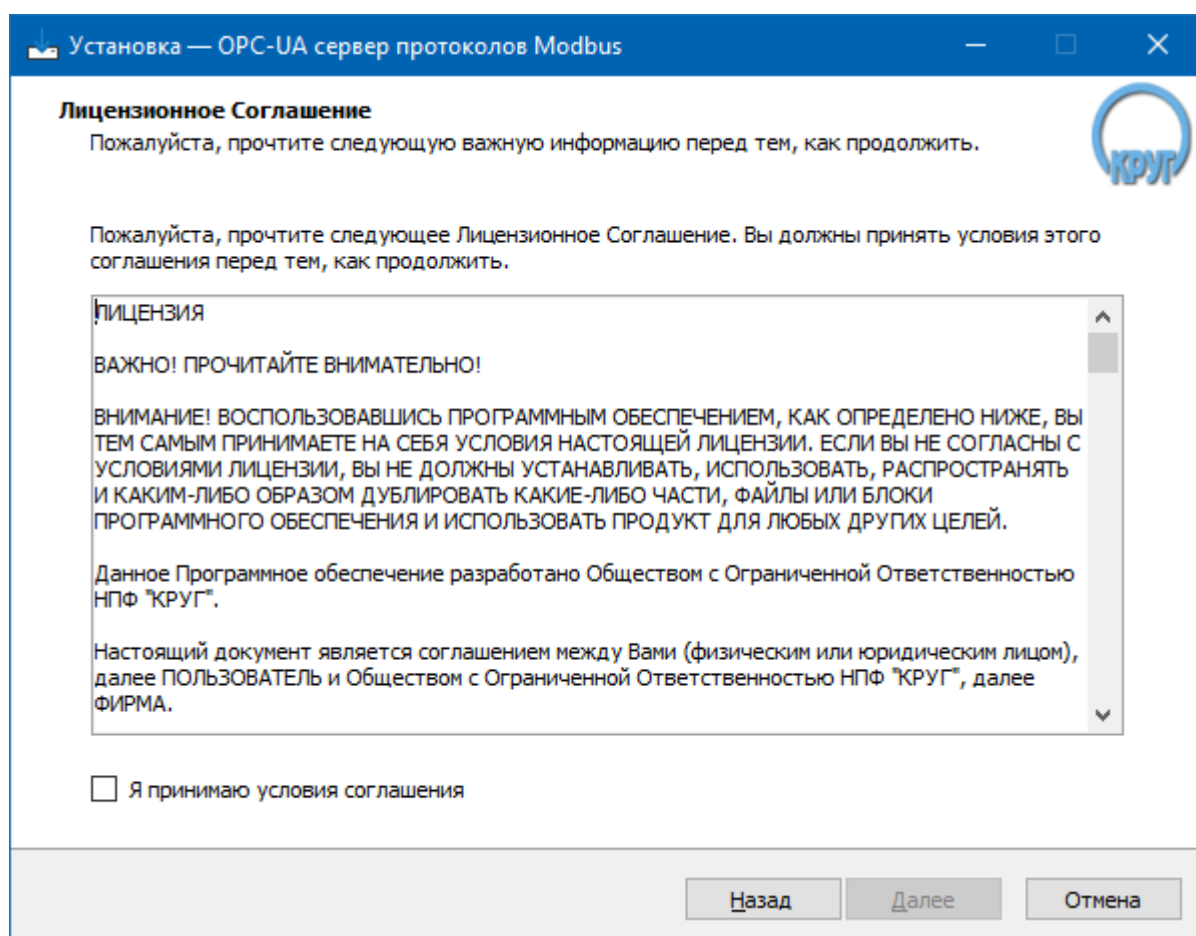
Установка — OPC-UA сервер протоколов Modbus

Лицензионное Соглашение
Пожалуйста, прочтите следующую важную информацию перед тем, как продолжить.

КРУГ

Пожалуйста, прочтите следующее Лицензионное Соглашение. Вы должны принять условия этого соглашения перед тем, как продолжить.

ЛИЦЕНЗИЯ

ВАЖНО! ПРОЧИТАЙТЕ ВНИМАТЕЛЬНО!

ВНИМАНИЕ! ВОСПОЛЬЗОВАВШИСЬ ПРОГРАММНЫМ ОБЕСПЕЧЕНИЕМ, КАК ОПРЕДЕЛЕНО НИЖЕ, ВЫ ТЕМ САМЫМ ПРИНИМАЕТЕ НА СЕБЯ УСЛОВИЯ НАСТОЯЩЕЙ ЛИЦЕНЗИИ. ЕСЛИ ВЫ НЕ СОГЛАСНЫ С УСЛОВИЯМИ ЛИЦЕНЗИИ, ВЫ НЕ ДОЛЖНЫ УСТАНАВЛИВАТЬ, ИСПОЛЬЗОВАТЬ, РАСПРОСТРАНЯТЬ И КАКИМ-ЛИБО ОБРАЗОМ ДУБЛИРОВАТЬ КАКИЕ-ЛИБО ЧАСТИ, ФАЙЛЫ ИЛИ БЛОКИ ПРОГРАММНОГО ОБЕСПЕЧЕНИЯ И ИСПОЛЬЗОВАТЬ ПРОДУКТ ДЛЯ ЛЮБЫХ ДРУГИХ ЦЕЛЕЙ.

Данное Программное обеспечение разработано Обществом с Ограниченной Ответственностью НПФ "КРУГ".

Настоящий документ является соглашением между Вами (физическим или юридическим лицом), далее ПОЛЬЗОВАТЕЛЬ и Обществом с Ограниченной Ответственностью НПФ "КРУГ", далее ФИРМА.

Я принимаю условия соглашения

Назад
Далее
Отмена